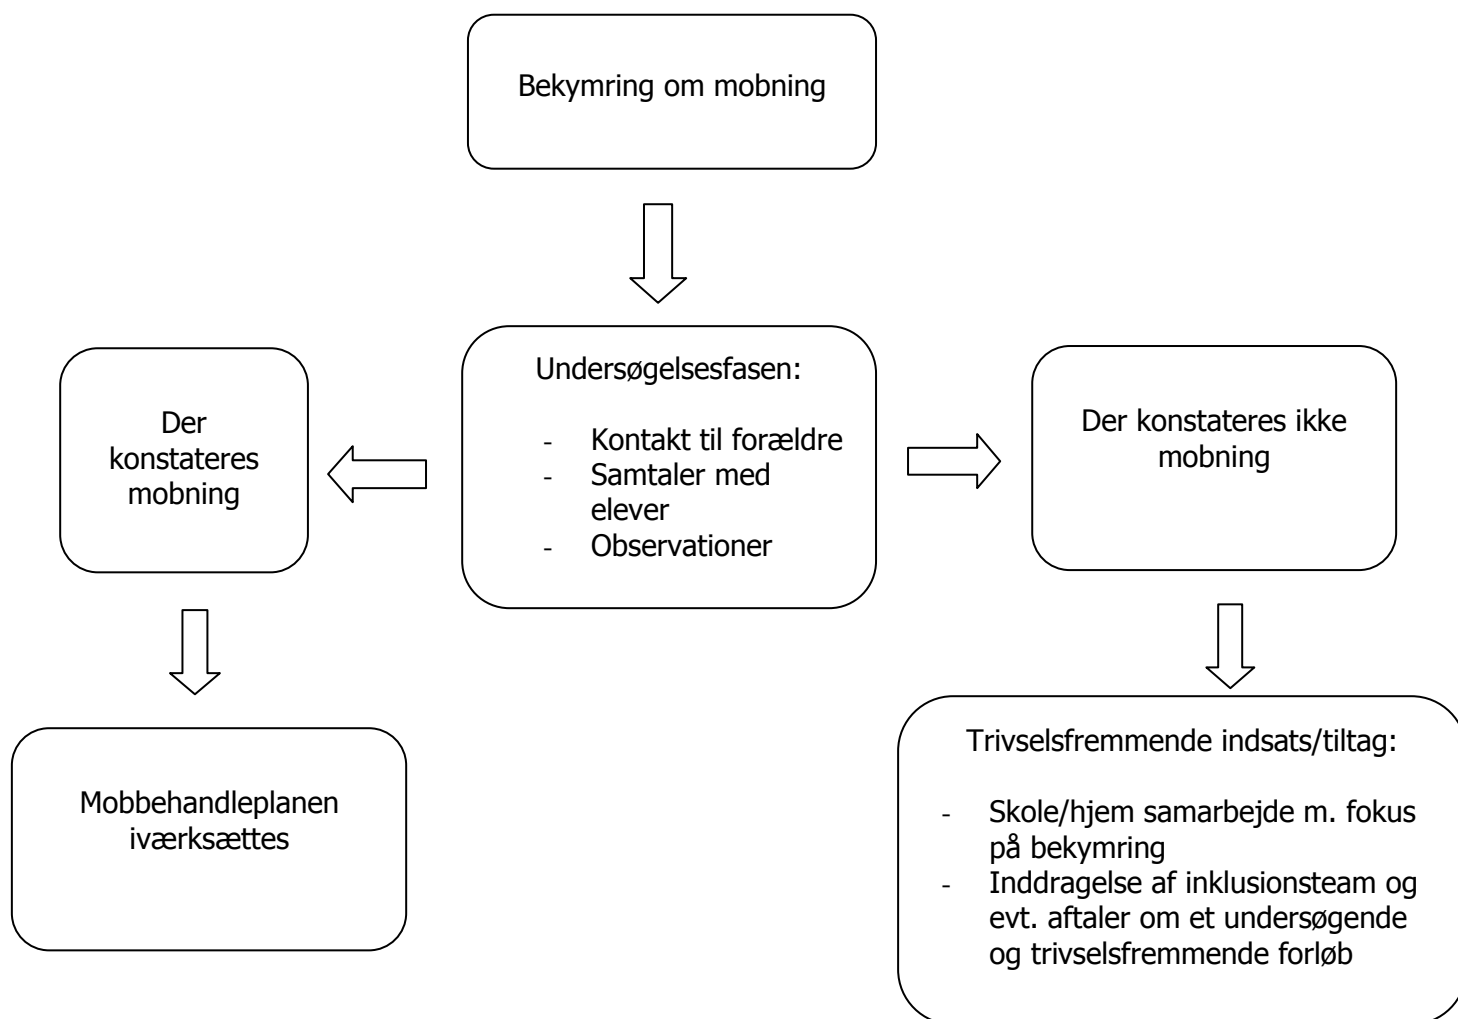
Bekymring om mobning

Undersøgelsesfasen:

- Kontakt til forældre
- Samtaler med elever
- Observationer

Der konstateres mobning

Der konstateres ikke mobning

Mobbehandleplanen iværksættes

Trivselsfremmende indsats/tiltag:

- Skole/hjem samarbejde m. fokus på bekymring
- Inddragelse af inklusionsteam og evt. aftaler om et undersøgende og trivselsfremmende forløb